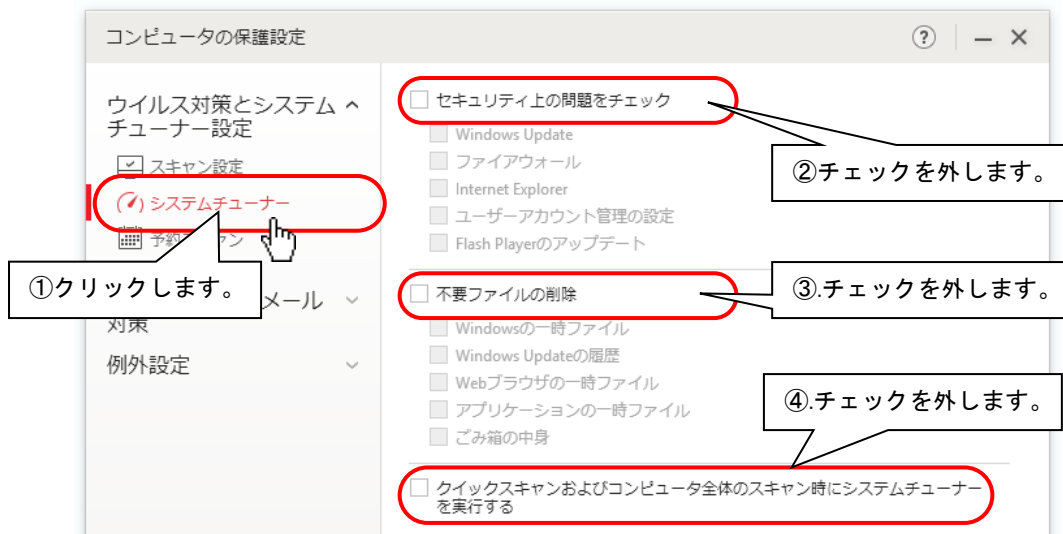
コンピュータの保護設定

?

ウイルス対策とシステムチューナー設定

スキャン設定

システムチューナー

予約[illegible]

①クリックします。

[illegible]メール対策

例外設定

セキュリティ上の問題をチェック

Windows Update

ファイアウォール

Internet Explorer

ユーザーアカウント管理の設定

Flash Playerのアップデート

②チェックを外します。

不要ファイルの削除

③.チェックを外します。

Windowsの一時ファイル

Windows Updateの履歴

Webブラウザの一時ファイル

アプリケーションの一時ファイル

ごみ箱の中身

④.チェックを外します。

クイックスキャンおよびコンピュータ全体のスキャン時にシステムチューナーを実行する